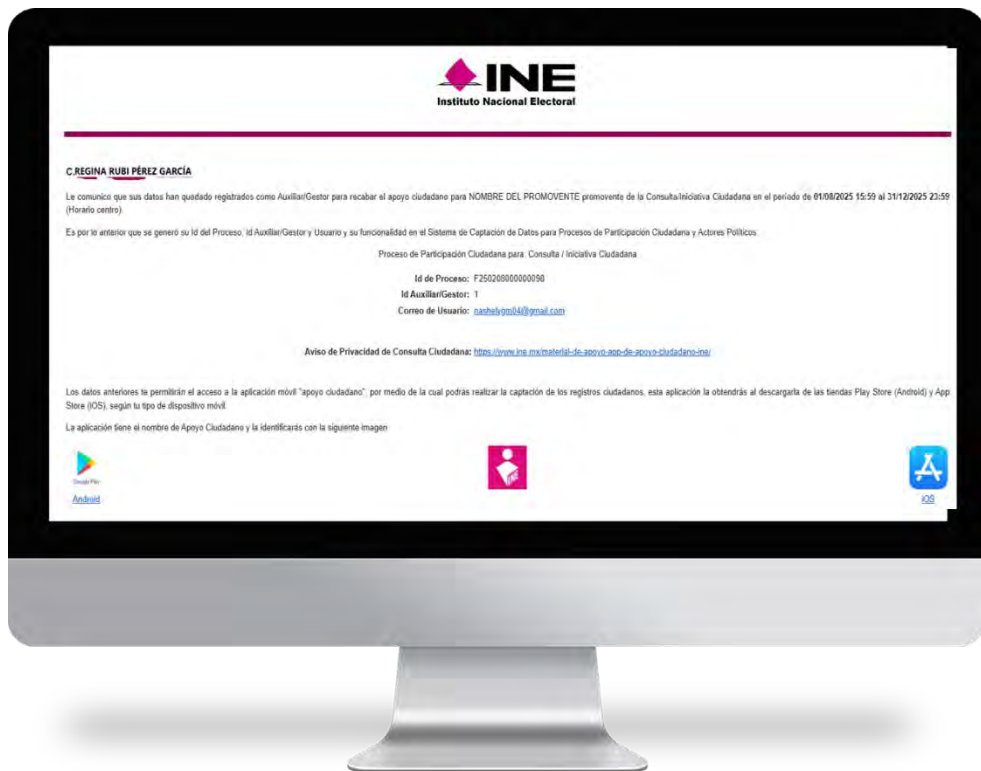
INE
Instituto Nacional Electoral

C.REGINA RUBI PÉREZ GARCÍA

Le comunico que sus datos han quedado registrados como Auxiliar/Gestor para recabar el apoyo ciudadano para NOMBRE DEL PROMOVENTE promovente de la Consulta/Iniciativa Ciudadana en el periodo de 01/08/2025 15:59 al 31/12/2025 23:59 (Horario centro).

Es por lo anterior que se generó su Id del Proceso, Id Auxiliar/Gestor y Usuario y su funcionalidad en el Sistema de Captación de Datos para Procesos de Participación Ciudadana y Actores Políticos.

Proceso de Participación Ciudadana para: Consulta / Iniciativa Ciudadana

Id de Proceso: F250208000000090
Id Auxiliar/Gestor: 1
Correo de Usuario: nashelygm04@gmail.com

Aviso de Privacidad de Consulta Ciudadana: https://www.ine.mx/material-de-apoyo-app-de-apoyo-ciudadano-ine/

Los datos anteriores te permitirán el acceso a la aplicación móvil "apoyo ciudadano", por medio de la cual podrás realizar la captación de los registros ciudadanos, esta aplicación la obtendrás al descargarla de las tiendas Play Store (Android) y App Store (IOS), según tu tipo de dispositivo móvil.

La aplicación tiene el nombre de Apoyo Ciudadano y la identificarás con la siguiente imagen

Google Play
Android

iOS